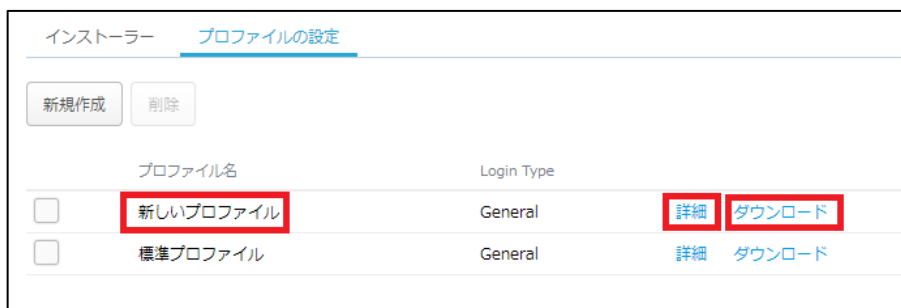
インストーラー　プロファイルの設定

新規作成　削除

| | プロファイル名 | Login Type | | |
|---|---|---|---|---|
| | 新しいプロファイル | General | 詳細 | ダウンロード |
| | 標準プロファイル | General | 詳細 | ダウンロード |